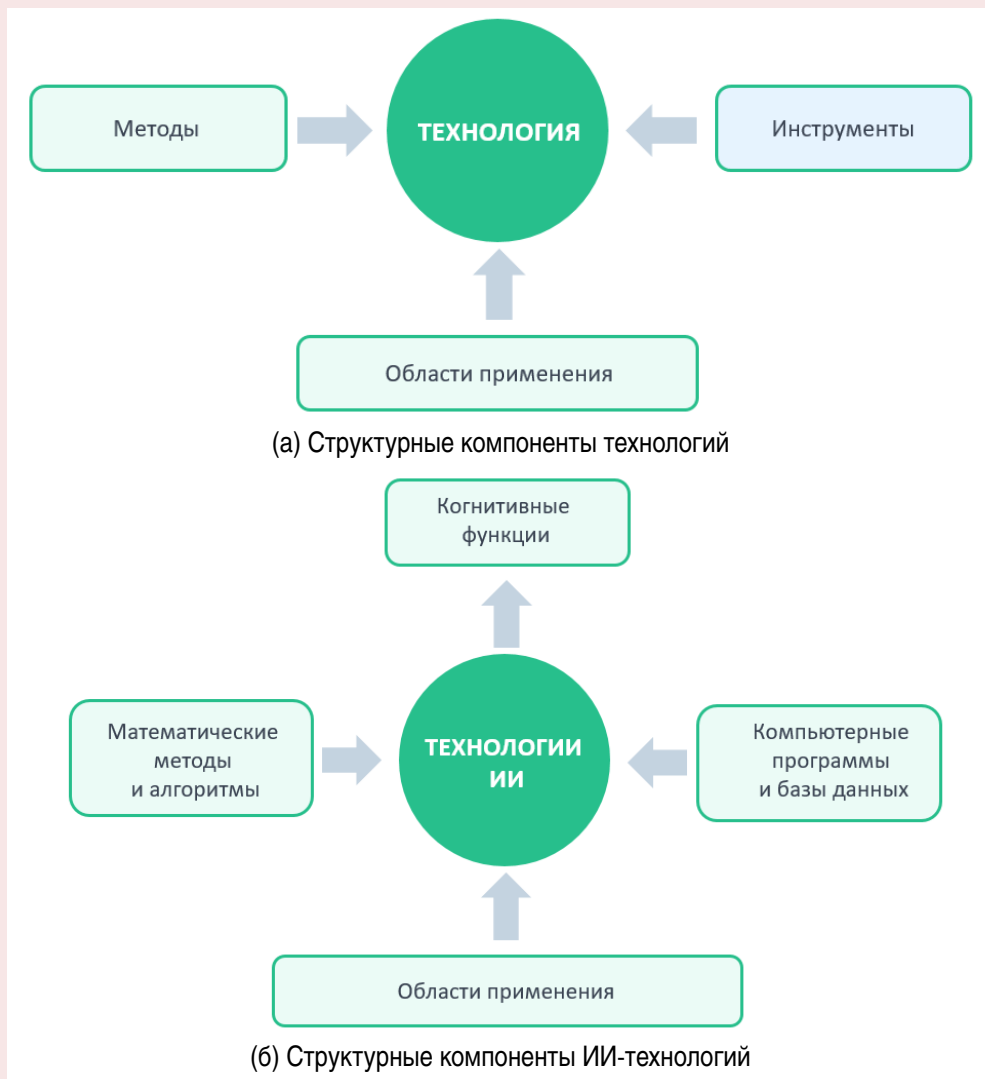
Методы

ТЕХНОЛОГИЯ

Инструменты

Области применения

(а) Структурные компоненты технологий

Когнитивные функции

Математические методы и алгоритмы

ТЕХНОЛОГИИ ИИ

Компьютерные программы и базы данных

Области применения

(б) Структурные компоненты ИИ-технологий